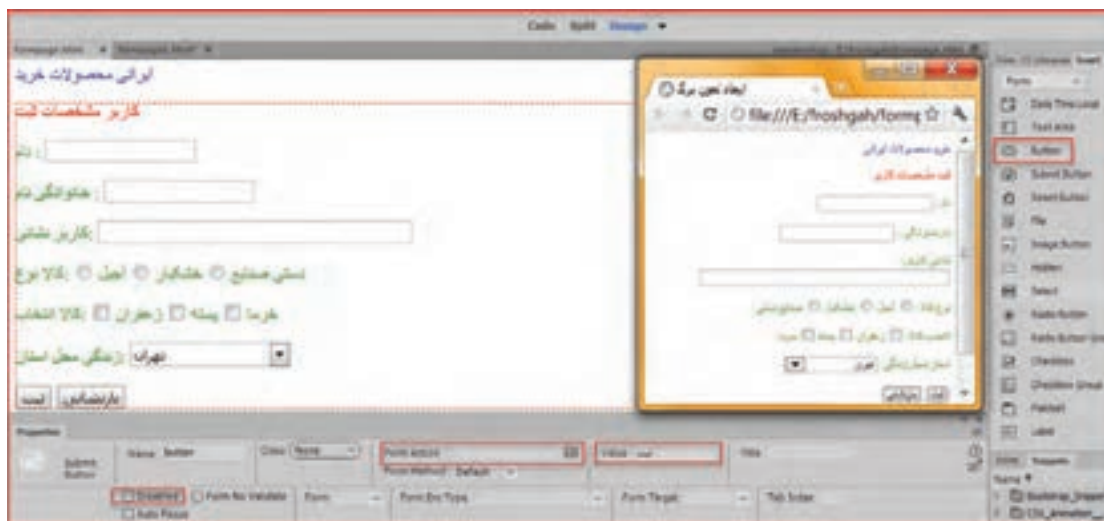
Code Split Design

ایرانی محصولات خرید

کاربر مشخصات ثبت

: نام

: خانوادگی نام

: کاربری نشانی

دستی صنایع ○ خشکبار ○ اجیل ○ :کالا نوع

خرما ☐ پسته ☐ زعفران ☐ :کالا انتخاب

تهران :زندگی محل استان

بازنشانی ثبت

ایجاد تعیین برگه

file:///E/froshgah/form

Properties

Submit Button

Name button

Class None

Form Action

Form Method Default

Value ثبت

Title

Disabled

Form No Validate

Auto Focus

Form

Form Enc Type

Form Target

Tab Index

Forms

Date Time Local

Text Area

Button

Submit Button

Reset Button

File

Image Button

Hidden

Select

Radio Button

Radio Button Group

Checkbox

Checkbox Group

Fieldset

Label

Snippets

Name

Bootstrap_Snippets

CSS_Animation